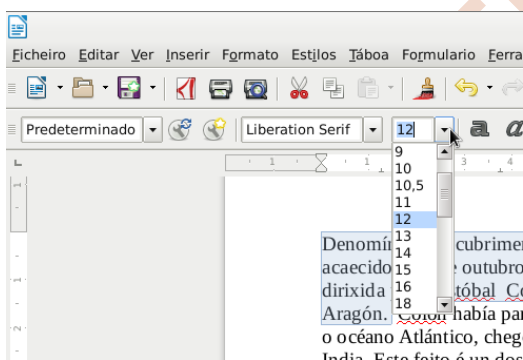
Ficheiro Editar Ver Inserir Formato Estilos Táboa Formulario Ferra

Predeterminado

Liberation Serif

12

9
10
10,5
11
12
13
14
15
16
18

Denomín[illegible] cubrimen acaecido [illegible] outubro dirixida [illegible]tóbal Co Aragón. Colón había par o océano Atlántico, chega India. Este feito é un dos